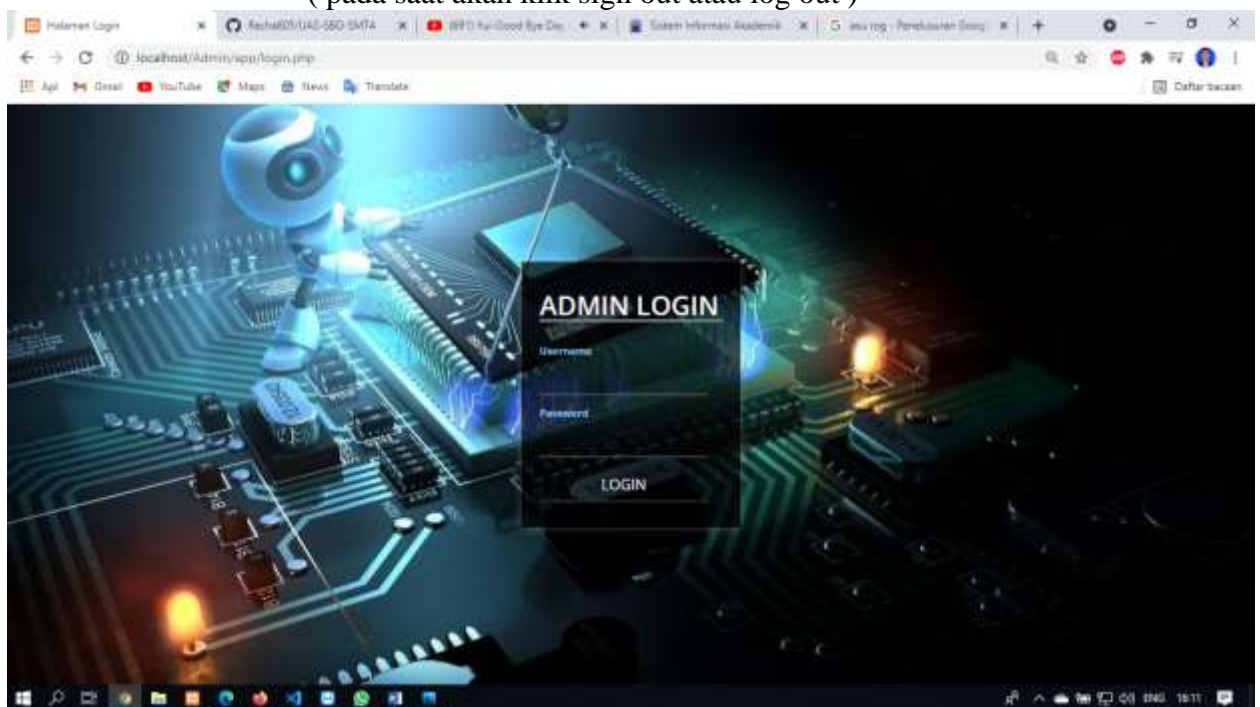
( pada saat akan klik sign out atau log out )

Halaman Login
Rechal05/UAS-SBD-SMT4
(691) Itu Good Bye Da
Sistem Informasi Akademik
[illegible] - Penelusuran Goog

localhost/Admin/app/login.php

Apl Gmail YouTube Maps News Translate
Daftar bacaan

ADMIN LOGIN
Username
Password
LOGIN

ENG 16:11